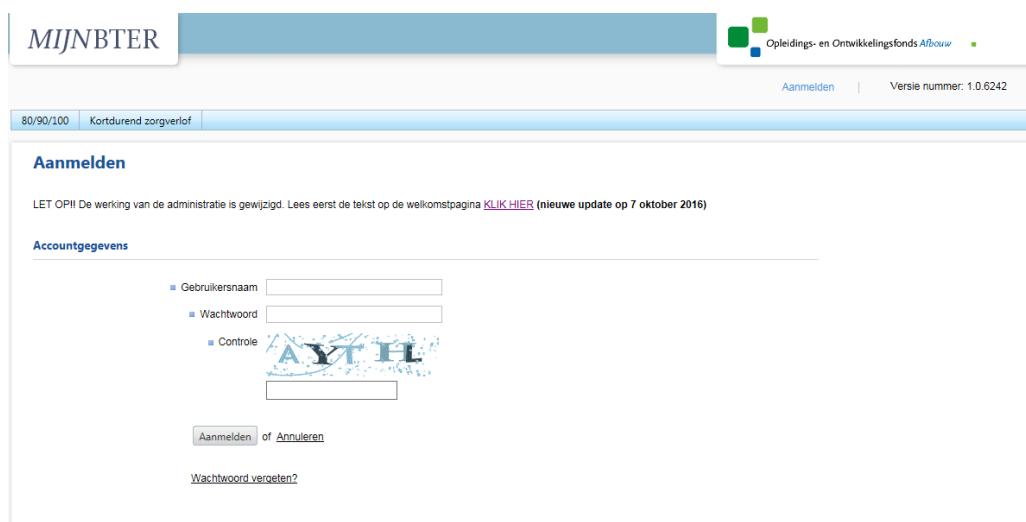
MIJNBTER

Opleidings- en Ontwikkelingsfonds Afbouw

Aanmelden | Versie nummer: 1.0.6242

80/90/100 | Kortdurend zorgverlof

Aanmelden

LET OP!! De werking van de administratie is gewijzigd. Lees eerst de tekst op de welkomstpagina KLIK HIER (nieuwe update op 7 oktober 2016)

Accountgegevens

Gebruikersnaam

Wachtwoord

Controle

AYTH

Aanmelden of Annuleren

Wachtwoord vergeten?